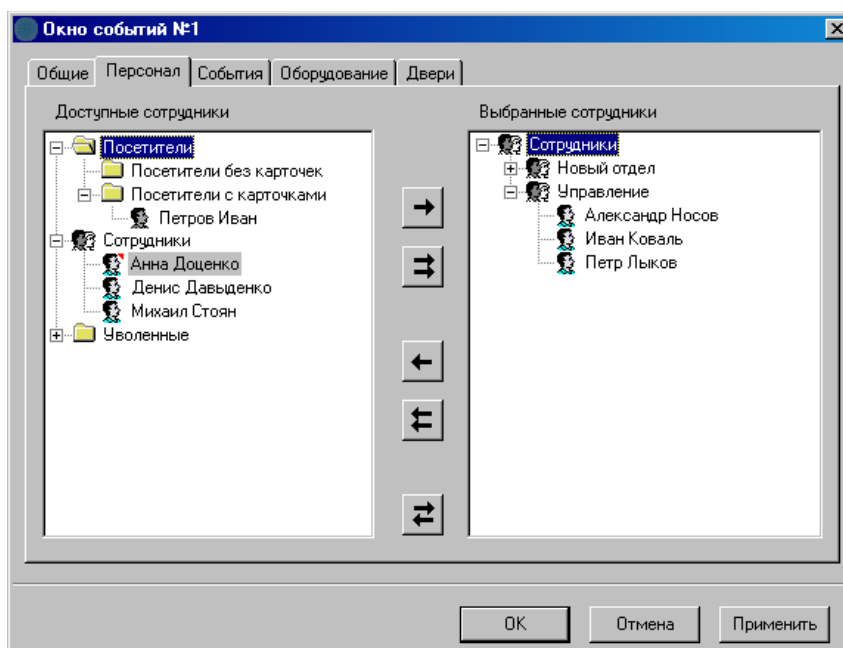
Окно событий №1

Общие | Персонал | События | Оборудование | Двери

Доступные сотрудники

Посетители
Посетители без карточек
Посетители с карточками
Петров Иван
Сотрудники
Анна Доценко
Денис Давыденко
Михаил Стоян
Уволенные

Выбранные сотрудники

Сотрудники
Новый отдел
Управление
Александр Носов
Иван Коваль
Петр Лыков

OK
Отмена
Применить